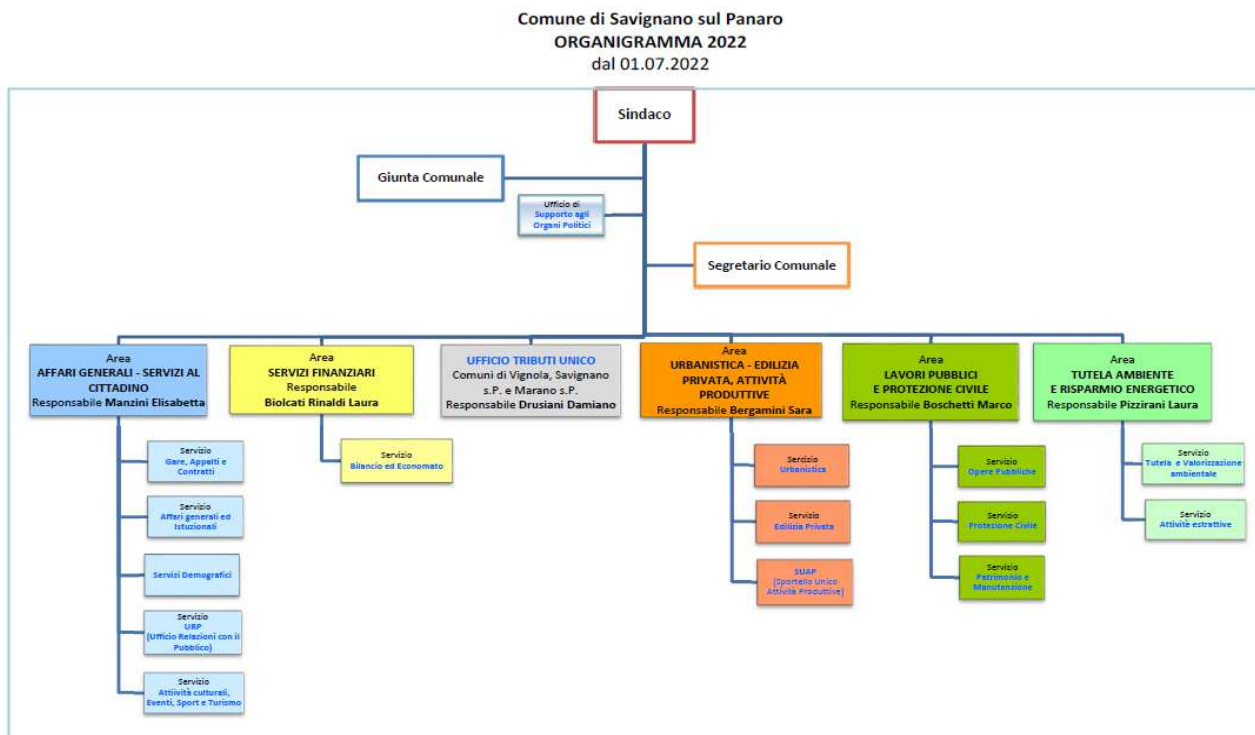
Comune di Savignano sul Panaro
ORGANIGRAMMA 2022
dal 01.07.2022

Sindaco

Giunta Comunale

Ufficio di
Supporto agli
Organi Politici

Segretario Comunale

Area
AFFARI GENERALI - SERVIZI AL CITTADINO
Responsabile Manzini Elisabetta

Servizio
Gare, Appalti e Contratti

Servizio
Affari generali ed Istituzionali

Servizi Demografici

Servizio
URP
(Ufficio Relazioni con il Pubblico)

Servizio
Attività culturali, Eventi, Sport e Turismo

Area
SERVIZI FINANZIARI
Responsabile
Biolcati Rinaldi Laura

Servizio
Bilancio ed Economato

UFFICIO TRIBUTI UNICO
Comuni di Vignola, Savignano s.P. e Marano s.P.
Responsabile Drusiani Damiano

Area
URBANISTICA - EDILIZIA PRIVATA, ATTIVITÀ PRODUTTIVE
Responsabile Bergamini Sara

Servizio
Urbanistica

Servizio
Edilizia Privata

SUAP
(Sportello Unico Attività Produttive)

Area
LAVORI PUBBLICI
E PROTEZIONE CIVILE
Responsabile Boschetti Marco

Servizio
Opere Pubbliche

Servizio
Protezione Civile

Servizio
Patrimonio e Manutenzione

Area
TUTELA AMBIENTE
E RISPARMIO ENERGETICO
Responsabile Pizzirani Laura

Servizio
Tutela e Valorizzazione ambientale

Servizio
Attività estrattive